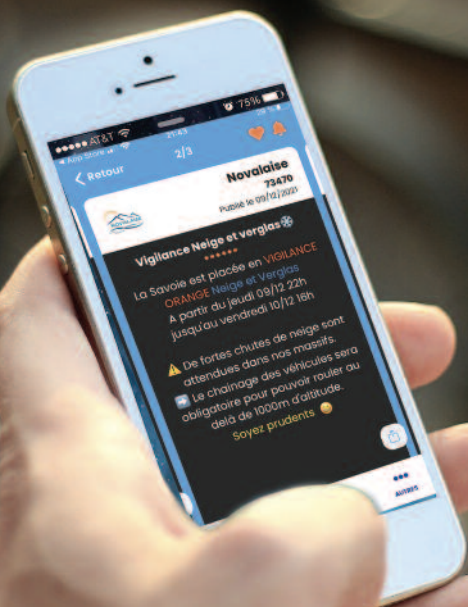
●●●●● AT&T
21:43
75%
◀ App Store
2/3
< Retour
Novalaise
73470
Publié le 09/12/2021

Vigilance Neige et verglas❄
••••••
La Savoie est placée en VIGILANCE ORANGE Neige et Verglas
A partir du jeudi 09/12 22h jusqu'au vendredi 10/12 16h

⚠ De fortes chutes de neige sont attendues dans nos massifs.
➡ Le chainage des véhicules sera obligatoire pour pouvoir rouler au delà de 1000m d'altitude.
Soyez prudents 😊

•••
AUTRES